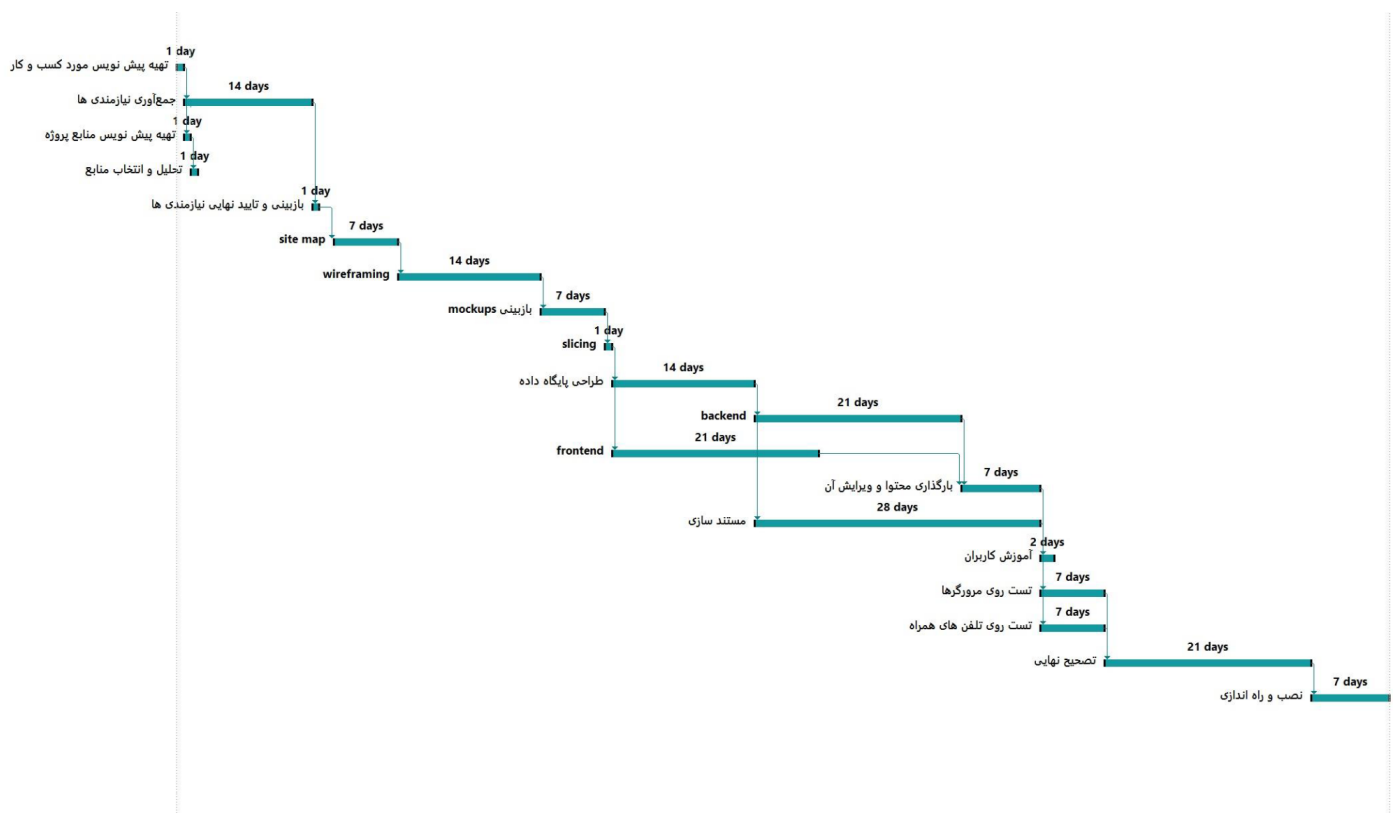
1 day
تهیه پیش نویس مورد کسب و کار
14 days
جمع‌آوری نیازمندی ها
1 day
تهیه پیش نویس منابع پروژه
1 day
تحلیل و انتخاب منابع
1 day
بازبینی و تایید نهایی نیازمندی ها
7 days
site map
14 days
wireframing
7 days
بازبینی mockups
1 day
slicing
14 days
طراحی پایگاه داده
21 days
backend
21 days
frontend
7 days
بارگذاری محتوا و ویرایش آن
28 days
مستند سازی
2 days
آموزش کاربران
7 days
تست روی مرورگرها
7 days
تست روی تلفن های همراه
21 days
تصحیح نهایی
7 days
نصب و راه اندازی